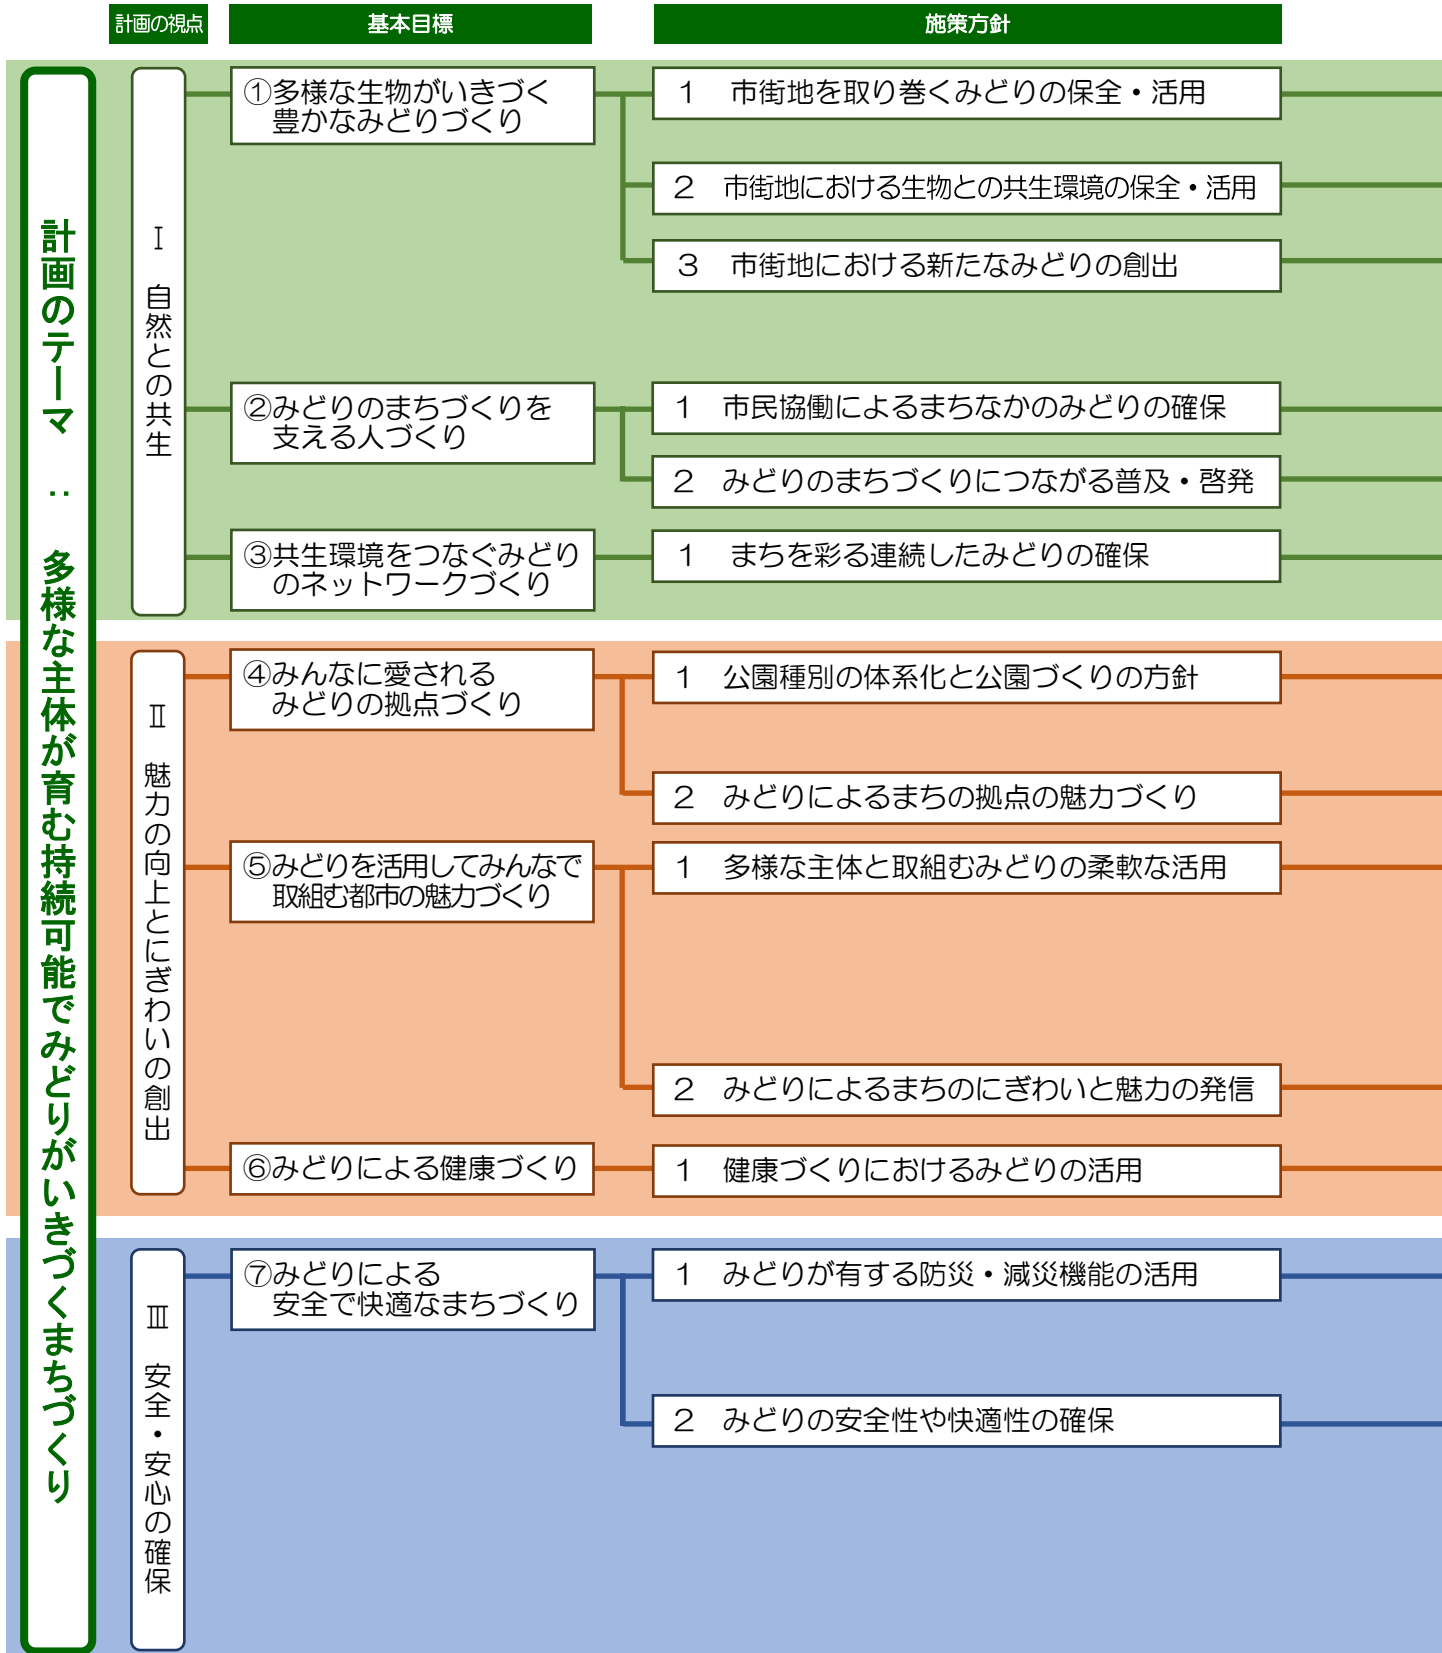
計画の視点

基本目標

施策方針

計画のテーマ：多様な主体が育む持続可能でみどりがいきづくまちづくり

Ⅰ　自然との共生

①多様な生物がいきづく豊かなみどりづくり

1　市街地を取り巻くみどりの保全・活用

2　市街地における生物との共生環境の保全・活用

3　市街地における新たなみどりの創出

②みどりのまちづくりを支える人づくり

1　市民協働によるまちなかのみどりの確保

2　みどりのまちづくりにつながる普及・啓発

③共生環境をつなぐみどりのネットワークづくり

1　まちを彩る連続したみどりの確保

Ⅱ　魅力の向上とにぎわいの創出

④みんなに愛されるみどりの拠点づくり

1　公園種別の体系化と公園づくりの方針

2　みどりによるまちの拠点の魅力づくり

⑤みどりを活用してみんなで取組む都市の魅力づくり

1　多様な主体と取組むみどりの柔軟な活用

2　みどりによるまちのにぎわいと魅力の発信

⑥みどりによる健康づくり

1　健康づくりにおけるみどりの活用

Ⅲ　安全・安心の確保

⑦みどりによる安全で快適なまちづくり

1　みどりが有する防災・減災機能の活用

2　みどりの安全性や快適性の確保